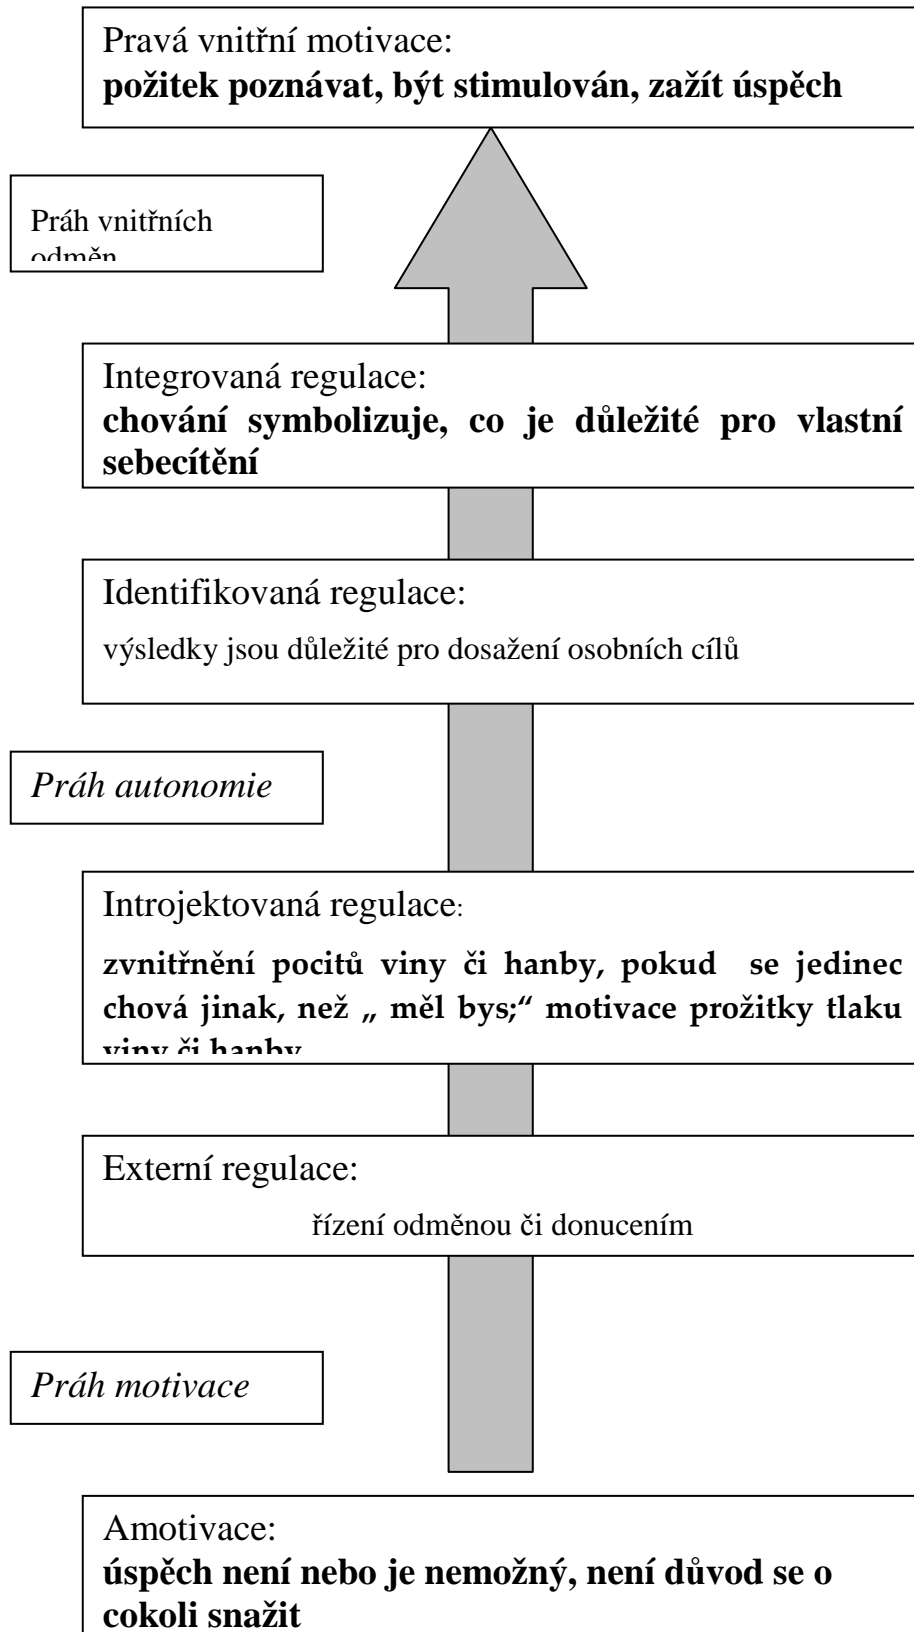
Pravá vnitřní motivace:
**požitek poznávat, být stimulován, zažít úspěch**

Práh vnitřních odměn

Integrovaná regulace:
**chování symbolizuje, co je důležité pro vlastní sebecítění**

Identifikovaná regulace:
výsledky jsou důležité pro dosažení osobních cílů

*Práh autonomie*

Introjektovaná regulace:
**zvnitřnění pocitů viny či hanby, pokud se jedinec chová jinak, než „ měl bys;" motivace prožitky tlaku viny či hanby**

Externí regulace:
řízení odměnou či donucením

*Práh motivace*

Amotivace:
**úspěch není nebo je nemožný, není důvod se o cokoli snažit**